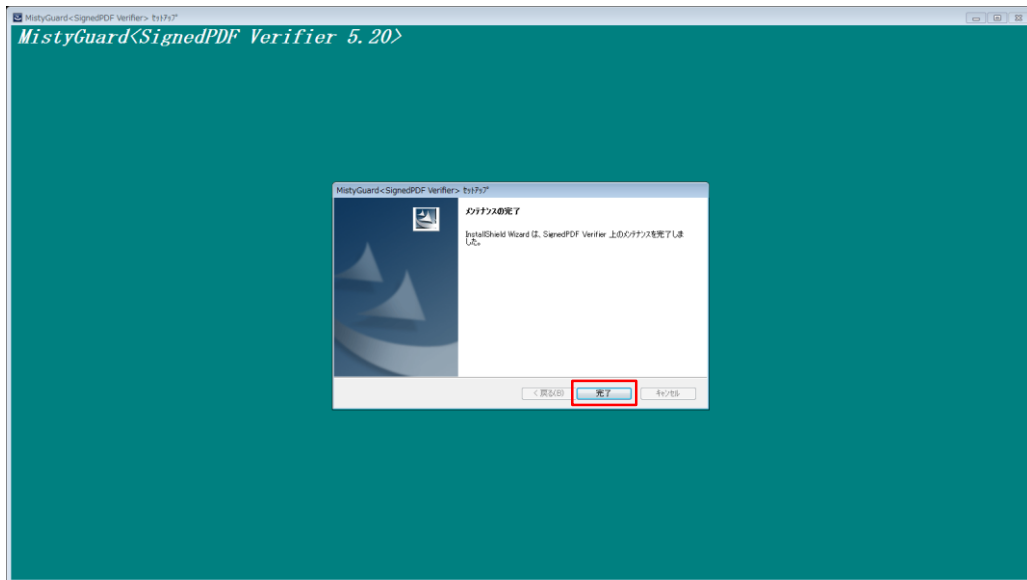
MistyGuard<SignedPDF Verifier> ｾｯﾄｱｯﾌﾟ

MistyGuard<SignedPDF Verifier 5.20>

MistyGuard<SignedPDF Verifier> ｾｯﾄｱｯﾌﾟ

ﾒﾝﾃﾅﾝｽの完了

InstallShield Wizard は、SignedPDF Verifier 上のﾒﾝﾃﾅﾝｽを完了しました。

< 戻る(B)

完了

ｷｬﾝｾﾙ